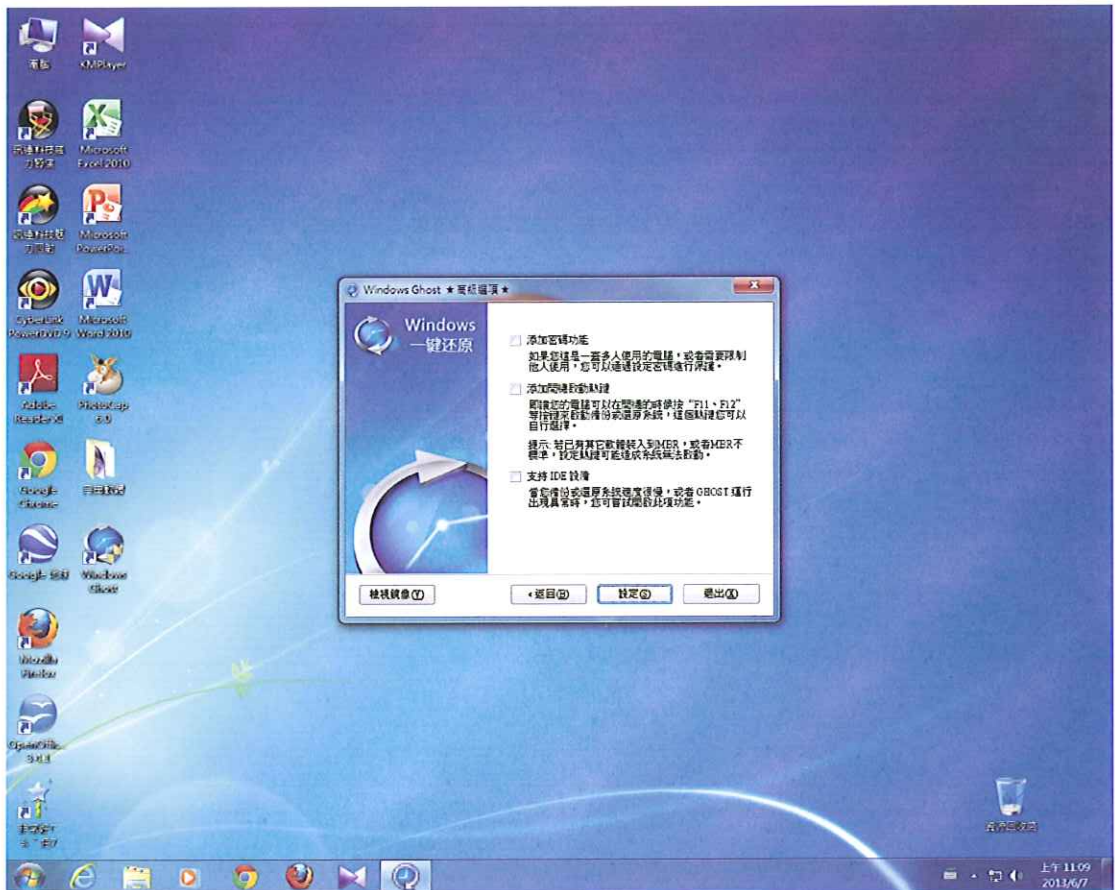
電腦
KMPlayer
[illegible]
Microsoft Excel 2010
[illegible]
Microsoft PowerPoi...
CyberLink PowerDVD 9
Microsoft Word 2010
Adobe Reader XI
PhotoCap 6.0
Google Chrome
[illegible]
Google 地球
Windows Ghost
Mozilla Firefox
OpenOffice 3.4.1
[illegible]

Windows Ghost ★ 高級選項 ★
Windows
一键还原
添加密碼功能
如果您這是一臺多人使用的電腦，或者需要限制他人使用，您可以通過設定密碼進行保護。
添加開機啟動熱鍵
開機您的電腦可以在開機的時候按 "F11、F12" 等按鍵來啟動備份或還原系統，這個熱鍵您可以自行選擇。
提示：若已有其它軟體寫入到MBR，或者MBR不標準，設定熱鍵可能造成系統無法啟動。
支持 IDE 設備
當您備份或還原系統速度很慢，或者 GHOST 運行出現異常時，您可嘗試開啟此項功能。
檢視鏡像(V)
‹返回(B)
設定(S)
退出(X)

資源回收筒
上午 11:09
2013/6/7